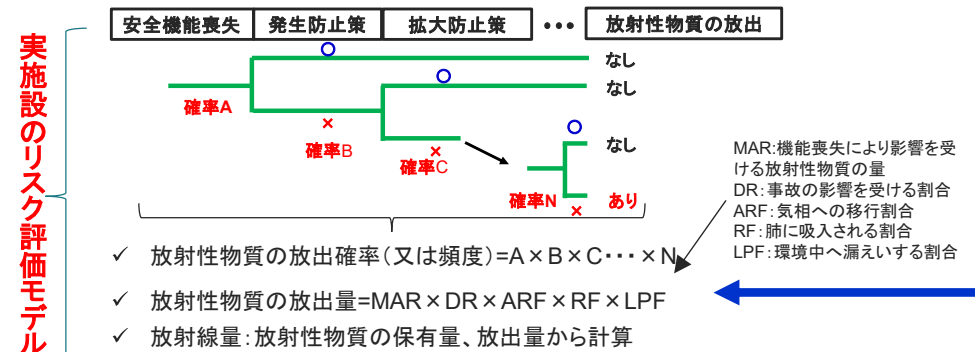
実施設のリスク評価モデル

| 安全機能喪失 | 発生防止策 | 拡大防止策 | ••• | 放射性物質の放出 |
|---|---|---|---|---|

確率A

確率B

確率C

確率N

なし

なし

なし

あり

MAR:機能喪失により影響を受ける放射性物質の量
DR:事故の影響を受ける割合
ARF:気相への移行割合
RF:肺に吸入される割合
LPF:環境中へ漏えいする割合

✓ 放射性物質の放出確率(又は頻度)=A×B×C･･･×N

✓ 放射性物質の放出量=MAR×DR×ARF×RF×LPF

✓ 放射線量:放射性物質の保有量、放出量から計算